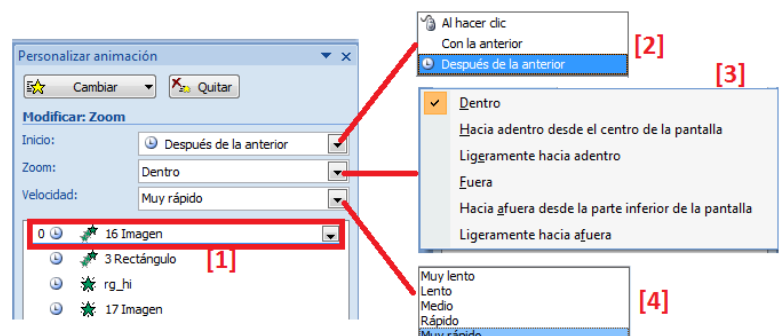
Personalizar animación

Cambiar

Quitar

Modificar: Zoom

Inicio:

Después de la anterior

Zoom:

Dentro

Velocidad:

Muy rápido

0

16 Imagen

3 Rectángulo

rg_hi

17 Imagen

[1]

Al hacer clic

Con la anterior

Después de la anterior

[2]

[3]

Dentro

Hacia adentro desde el centro de la pantalla

Ligeramente hacia adentro

Fuera

Hacia afuera desde la parte inferior de la pantalla

Ligeramente hacia afuera

Muy lento

Lento

Medio

Rápido

Muy rápido

[4]